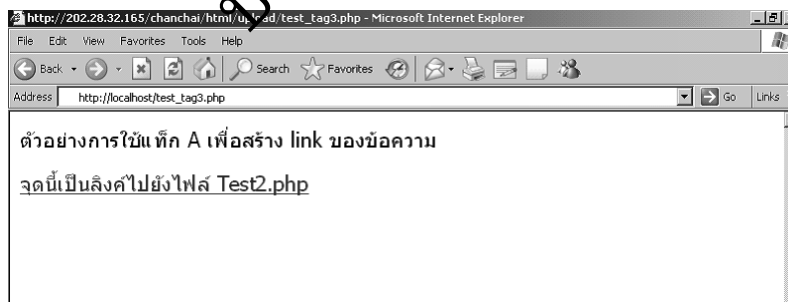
http://202.28.32.165/chanchai/html/up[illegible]d/test_tag3.php - Microsoft Internet Explorer

File Edit View Favorites Tools Help

Back Search Favorites

Address http://localhost/test_tag3.php Go Links

ตัวอย่างการใช้แท็ก A เพื่อสร้าง link ของข้อความ

จุดนี้เป็นลิงค์ไปยังไฟล์ Test2.php